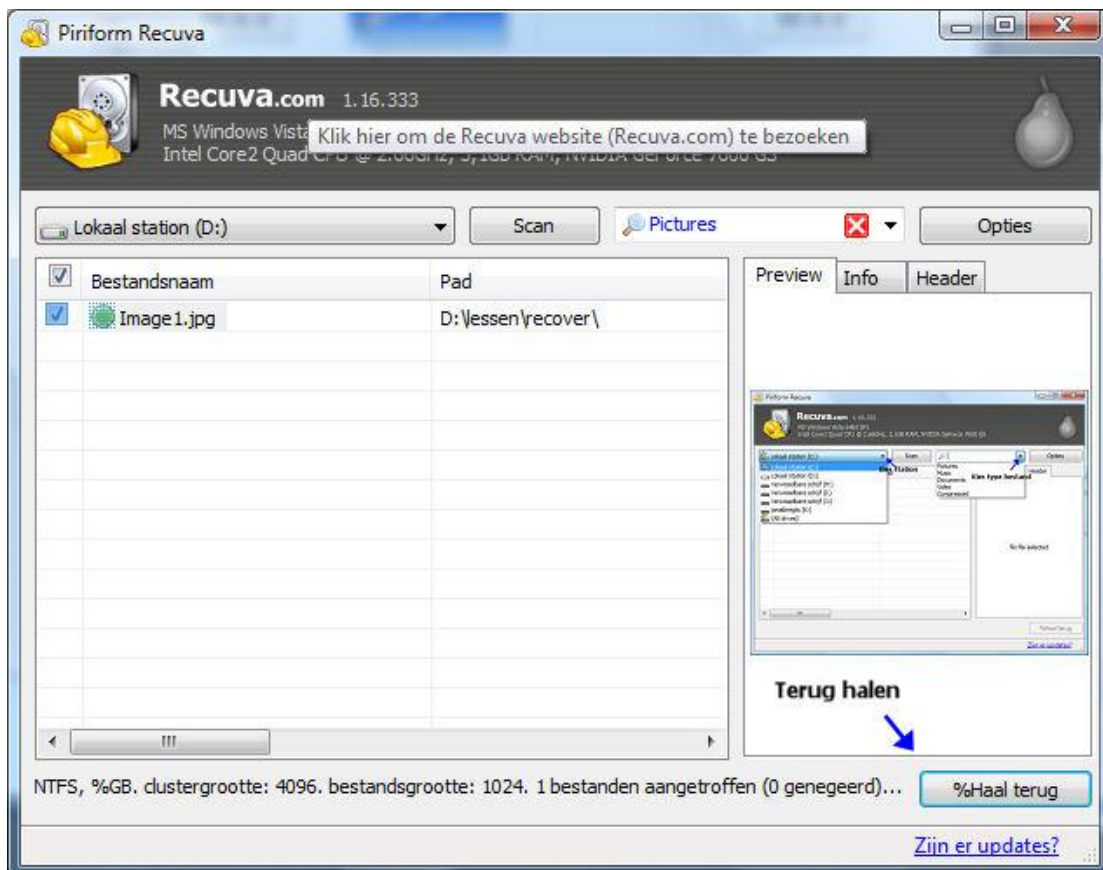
Piriform Recuva

Recuva.com 1.16.333

MS Windows Vista Klik hier om de Recuva website (Recuva.com) te bezoeken

Intel Core2 Quad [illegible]

Lokaal station (D:)

Scan

Pictures

Opties

| Bestandsnaam | Pad |
|---|---|
| Image1.jpg | D:\lessen\recover\ |

Preview Info Header

Terug halen

NTFS, %GB. clustergrootte: 4096. bestandsgrootte: 1024. 1 bestanden aangetroffen (0 genegeerd)...

%Haal terug

Zijn er updates?